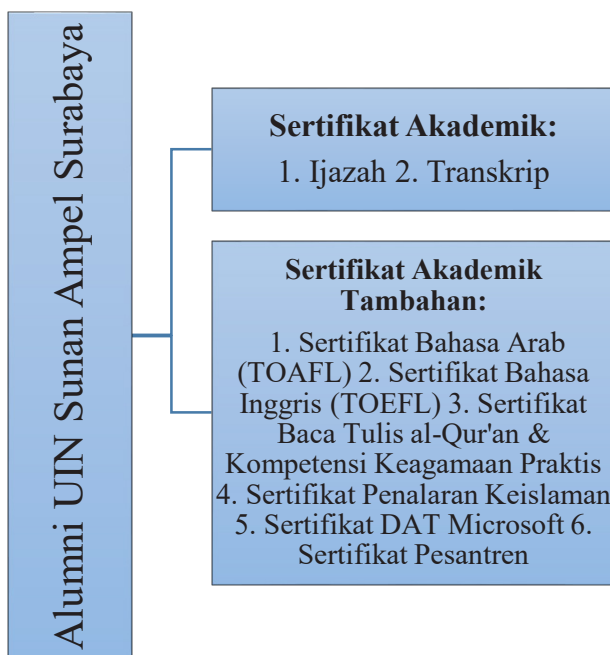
Alumni UIN Sunan Ampel Surabaya

Sertifikat Akademik:
1. Ijazah 2. Transkrip

Sertifikat Akademik Tambahan:
1. Sertifikat Bahasa Arab (TOAFL) 2. Sertifikat Bahasa Inggris (TOEFL) 3. Sertifikat Baca Tulis al-Qur'an & Kompetensi Keagamaan Praktis 4. Sertifikat Penalaran Keislaman 5. Sertifikat DAT Microsoft 6. Sertifikat Pesantren